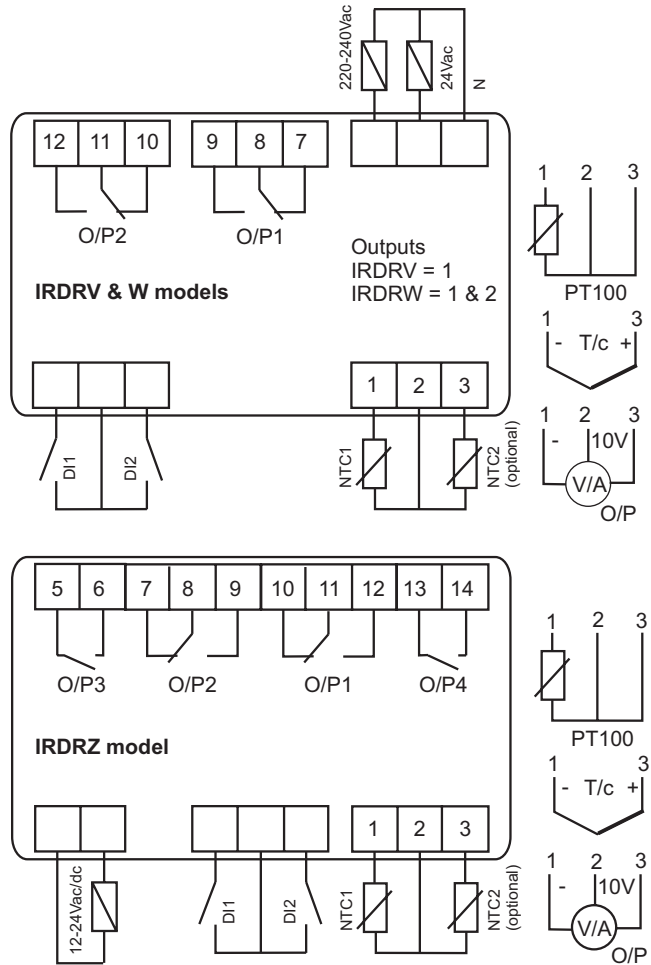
220-240Vac
24Vac
N

12 11 10
9 8 7

O/P2
O/P1

Outputs
IRDRV = 1
IRDRW = 1 & 2

IRDRV & W models

1 2 3
PT100

1 3
- T/c +

1 2 3
- 10V
V/A
O/P

1 2 3

DI1
DI2
NTC1
NTC2 (optional)

5 6 7 8 9 10 11 12 13 14

O/P3
O/P2
O/P1
O/P4

IRDRZ model

1 2 3
PT100

1 3
- T/c +

1 2 3
- 10V
V/A
O/P

1 2 3

12-24Vac/dc
DI1
DI2
NTC1
NTC2 (optional)